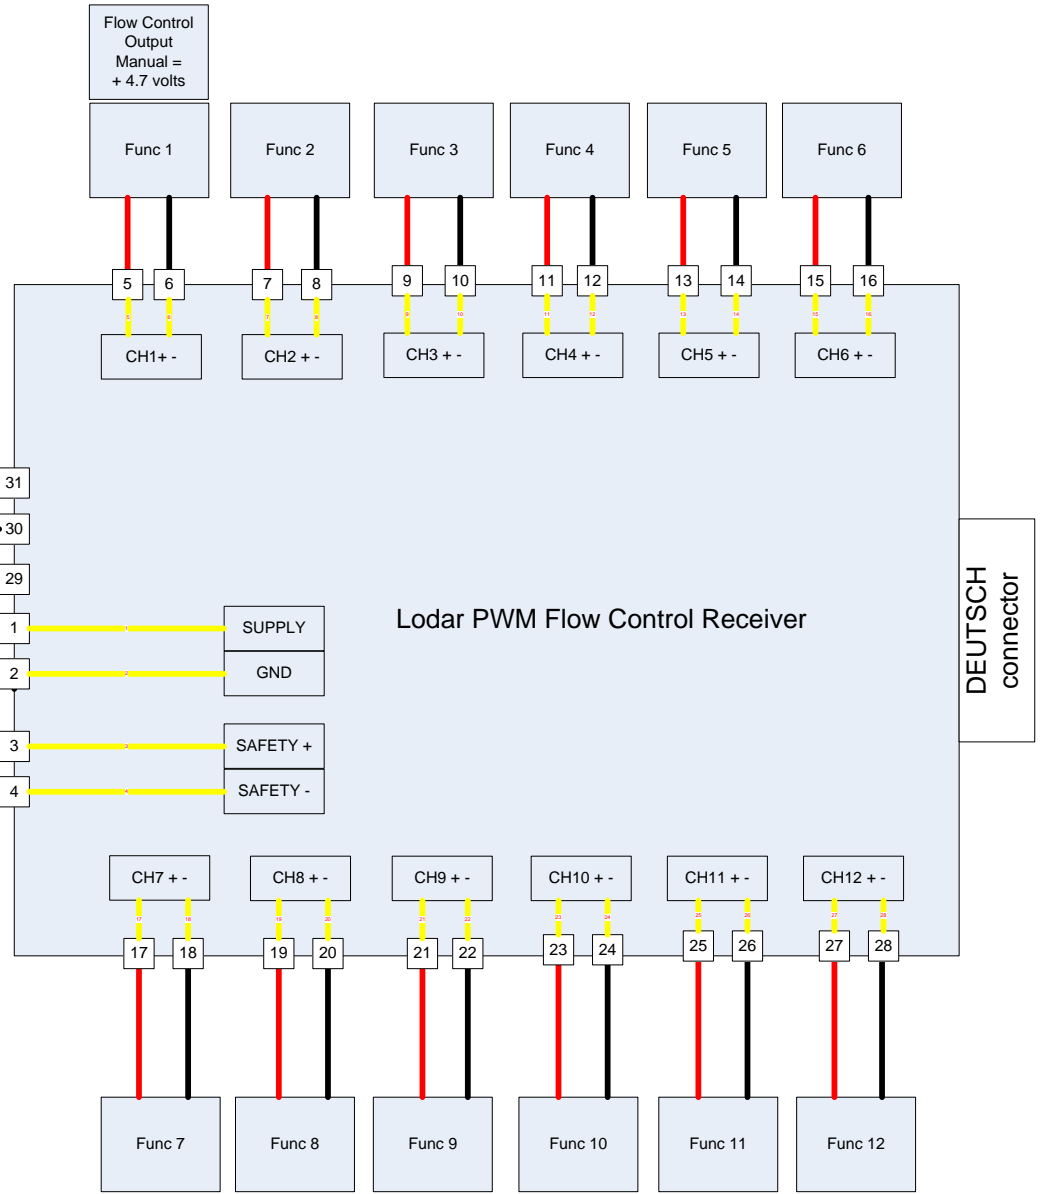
Flow Control Output Manual = + 4.7 volts

Func 1

Func 2

Func 3

Func 4

Func 5

Func 6

5 6 7 8 9 10 11 12 13 14 15 16

CH1+ -

CH2 + -

CH3 + -

CH4 + -

CH5 + -

CH6 + -

31

30

29

1

2

3

4

SUPPLY

GND

SAFETY +

SAFETY -

Lodar PWM Flow Control Receiver

DEUTSCH connector

CH7 + -

CH8 + -

CH9 + -

CH10 + -

CH11 + -

CH12 + -

17 18 19 20 21 22 23 24 25 26 27 28

Func 7

Func 8

Func 9

Func 10

Func 11

Func 12